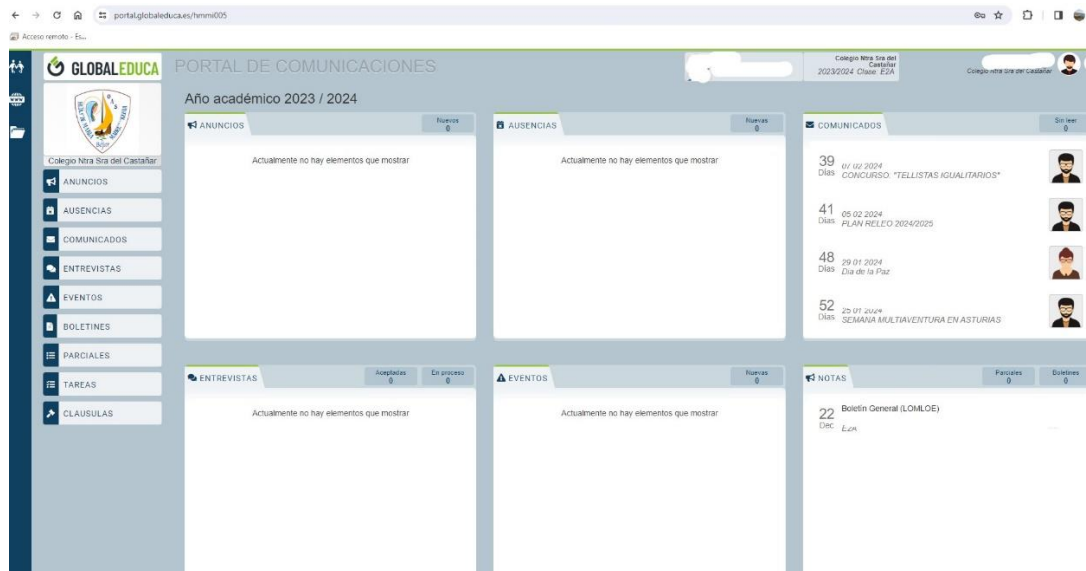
portal.globaleduca.es/hmmi005

Acceso remoto - Es...

GLOBALEDUCA PORTAL DE COMUNICACIONES

Colegio Ntra Sra del Castañar
2023/2024 Clase: E2A

Colegio Ntra Sra del Castañar

Año académico 2023 / 2024

Colegio Ntra Sra del Castañar

ANUNCIOS
AUSENCIAS
COMUNICADOS
ENTREVISTAS
EVENTOS
BOLETINES
PARCIALES
TAREAS
CLAUSULAS

ANUNCIOS Nuevos 0
Actualmente no hay elementos que mostrar

AUSENCIAS Nuevas 0
Actualmente no hay elementos que mostrar

COMUNICADOS Sin leer 0
39 Días 07 02 2024 CONCURSO "TELLISTAS IGUALITARIOS"
41 Días 05 02 2024 PLAN RELEO 2024/2025
48 Días 29 01 2024 Día de la Paz
52 Días 25 01 2024 SEMANA MULTIAVENTURA EN ASTURIAS

ENTREVISTAS Aceptadas 0 En proceso 0
Actualmente no hay elementos que mostrar

EVENTOS Nuevas 0
Actualmente no hay elementos que mostrar

NOTAS Parciales 0 Boletines 0
22 Dec Boletín General (LOMLOE) E2A